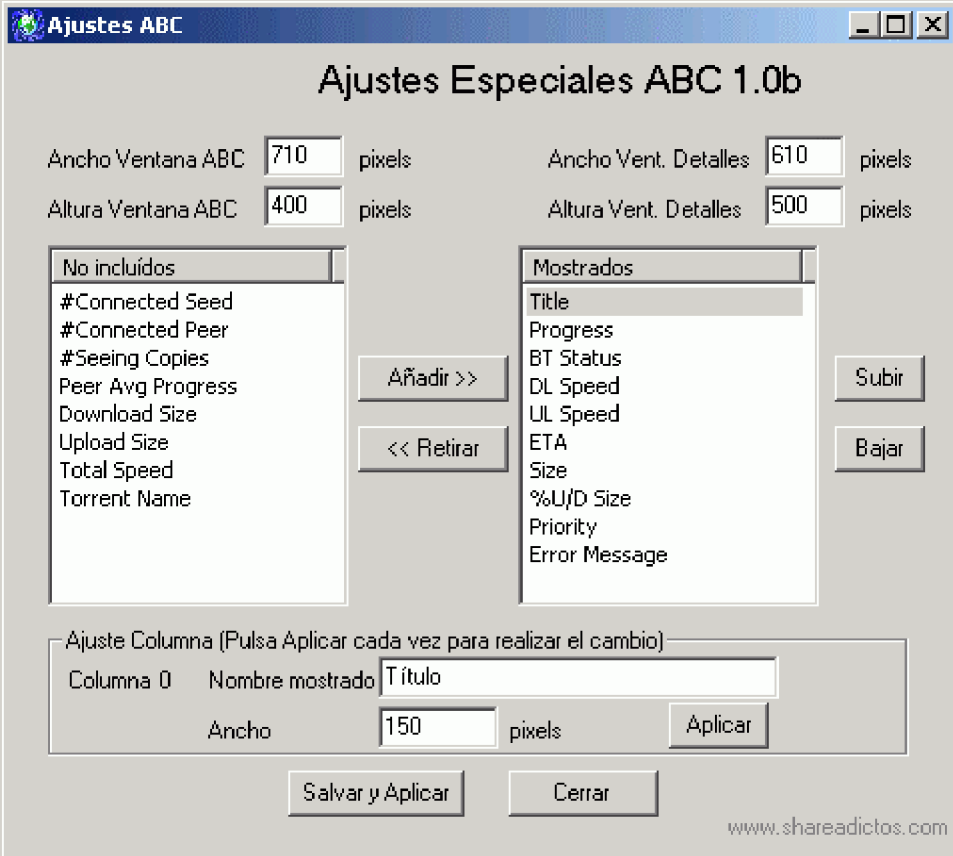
Ajustes ABC

Ajustes Especiales ABC 1.0b

Ancho Ventana ABC 710 pixels
Altura Ventana ABC 400 pixels

Ancho Vent. Detalles 610 pixels
Altura Vent. Detalles 500 pixels

No incluídos
#Connected Seed
#Connected Peer
#Seeing Copies
Peer Avg Progress
Download Size
Upload Size
Total Speed
Torrent Name

Añadir >>
<< Retirar

Mostrados
Title
Progress
BT Status
DL Speed
UL Speed
ETA
Size
%U/D Size
Priority
Error Message

Subir
Bajar

Ajuste Columna (Pulsa Aplicar cada vez para realizar el cambio)
Columna 0 Nombre mostrado Título
Ancho 150 pixels
Aplicar

Salvar y Aplicar
Cerrar

www.shareadictos.com